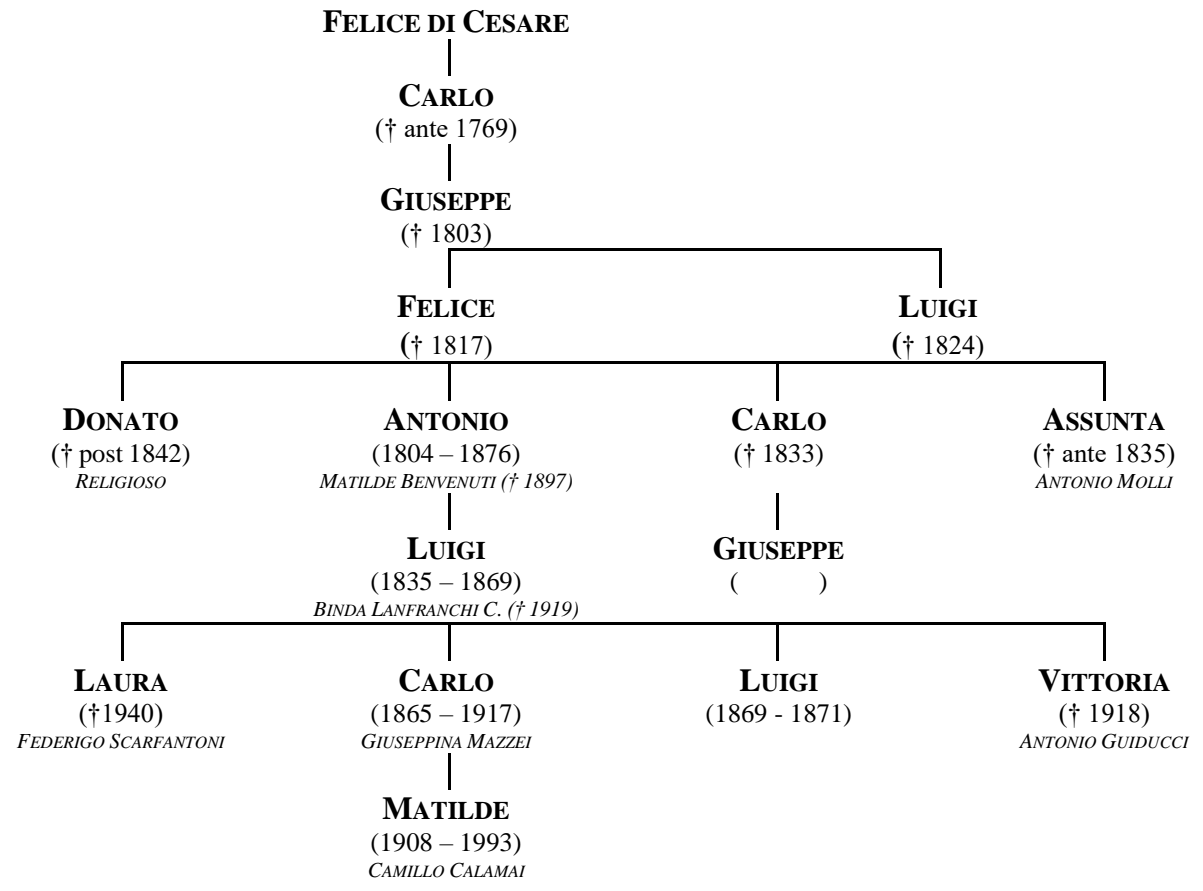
FELICE DI CESARE

CARLO
(† ante 1769)

GIUSEPPE
(† 1803)

FELICE
(† 1817)

LUIGI
(† 1824)

DONATO
(† post 1842)
RELIGIOSO

ANTONIO
(1804 – 1876)
MATILDE BENVENUTI († 1897)

CARLO
(† 1833)

ASSUNTA
(† ante 1835)
ANTONIO MOLLI

LUIGI
(1835 – 1869)
BINDA LANFRANCHI C. († 1919)

GIUSEPPE
( )

LAURA
(†1940)
FEDERIGO SCARFANTONI

CARLO
(1865 – 1917)
GIUSEPPINA MAZZEI

LUIGI
(1869 - 1871)

VITTORIA
(† 1918)
ANTONIO GUIDUCCI

MATILDE
(1908 – 1993)
CAMILLO CALAMAI